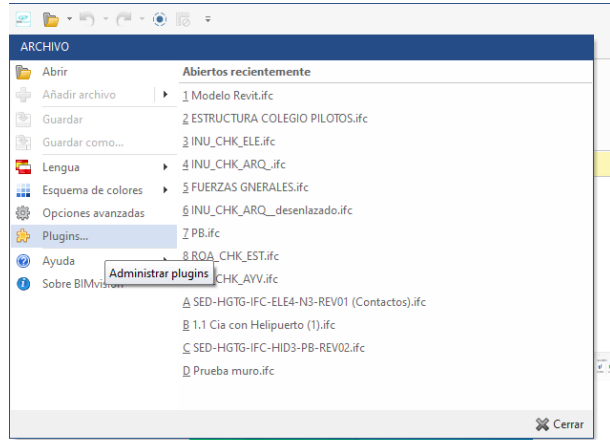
ARCHIVO

Abrir
Añadir archivo
Guardar
Guardar como...
Lengua
Esquema de colores
Opciones avanzadas
Plugins...
Ayuda
Sobre BIMvision

Administrar plugins

Abiertos recientemente
1 Modelo Revit.ifc
2 ESTRUCTURA COLEGIO PILOTOS.ifc
3 INU_CHK_ELE.ifc
4 INU_CHK_ARQ_.ifc
5 FUERZAS GNERALES.ifc
6 INU_CHK_ARQ__desenlazado.ifc
7 PB.ifc
8 ROA_CHK_EST.ifc
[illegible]CHK_AYV.ifc
A SED-HGTG-IFC-ELE4-N3-REV01 (Contactos).ifc
B 1.1 Cia con Helipuerto (1).ifc
C SED-HGTG-IFC-HID3-PB-REV02.ifc
D Prueba muro.ifc

Cerrar